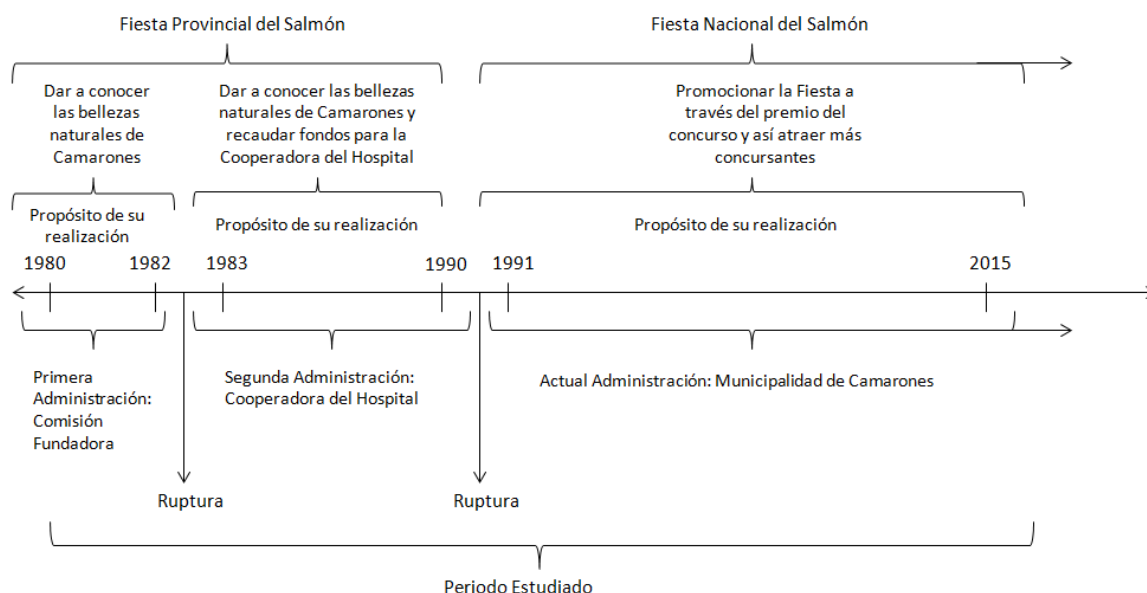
Fiesta Provincial del Salmón

Fiesta Nacional del Salmón

Dar a conocer las bellezas naturales de Camarones

Dar a conocer las bellezas naturales de Camarones y recaudar fondos para la Cooperadora del Hospital

Promocionar la Fiesta a través del premio del concurso y así atraer más concursantes

Propósito de su realización

Propósito de su realización

Propósito de su realización

1980

1982

1983

1990

1991

2015

Primera Administración: Comisión Fundadora

Segunda Administración: Cooperadora del Hospital

Actual Administración: Municipalidad de Camarones

Ruptura

Ruptura

Periodo Estudiado